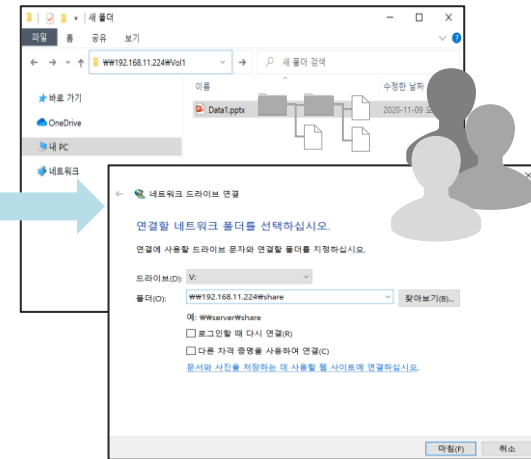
새 폴더

파일 홈 공유 보기

₩₩192.168.11.224₩Vol1

새 폴더 검색

이름

수정한 날짜

바로 가기

OneDrive

내 PC

네트워크

Data1.pptx

2020-11-09 오

네트워크 드라이브 연결

연결할 네트워크 폴더를 선택하십시오.

연결에 사용할 드라이브 문자와 연결할 폴더를 지정하십시오.

드라이브(D): V:

폴더(O): ₩₩192.168.11.224₩share

찾아보기(B)...

예: ₩₩server₩share

로그인할 때 다시 연결(R)

다른 자격 증명을 사용하여 연결(C)

문서와 사진을 저장하는 데 사용할 웹 사이트에 연결하십시오.

마침(F)

취소